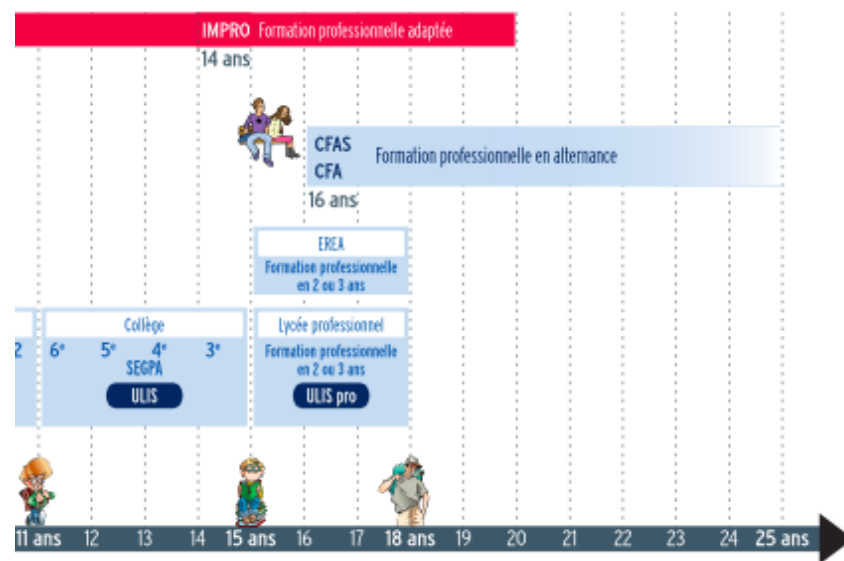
IMPRO Formation professionnelle adaptée

14 ans

CFAS
CFA
Formation professionnelle en alternance

16 ans

EREA
Formation professionnelle en 2 ou 3 ans

2

Collège
6e 5e 4e 3e
SEGPA
ULIS

Lycée professionnel
Formation professionnelle en 2 ou 3 ans
ULIS pro

11 ans 12 13 14 15 ans 16 17 18 ans 19 20 21 22 23 24 25 ans